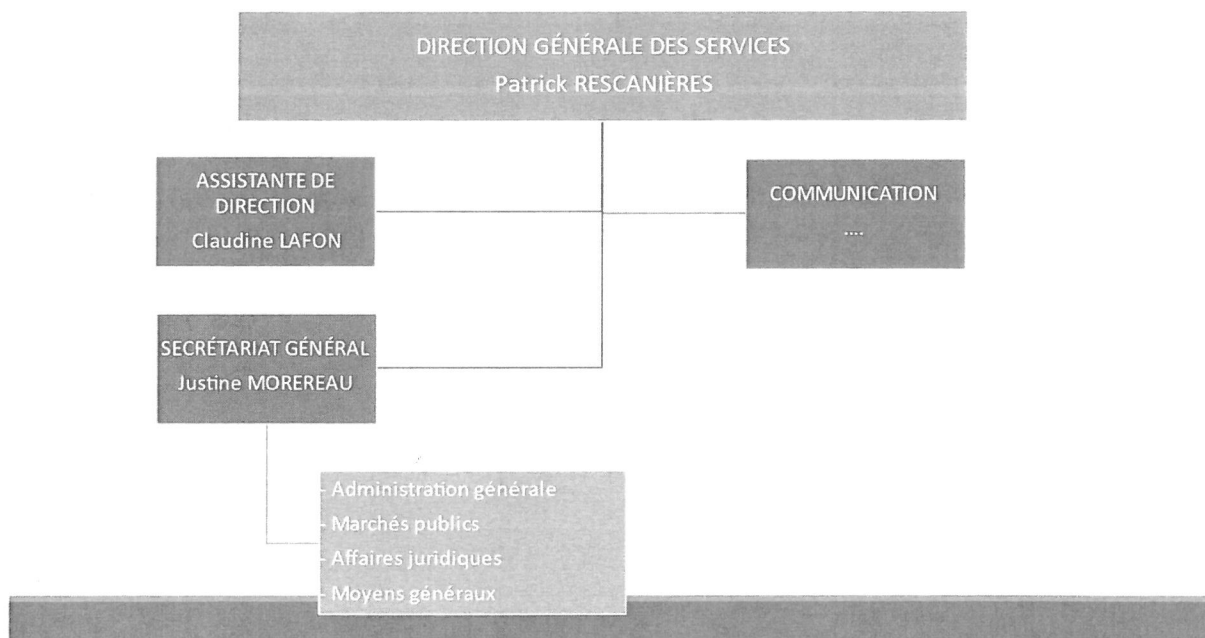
DIRECTION GÉNÉRALE DES SERVICES
Patrick RESCANIÈRES

ASSISTANTE DE DIRECTION
Claudine LAFON

COMMUNICATION
....

SECRÉTARIAT GÉNÉRAL
Justine MOREREAU

- Administration générale
- Marchés publics
- Affaires juridiques
- Moyens généraux